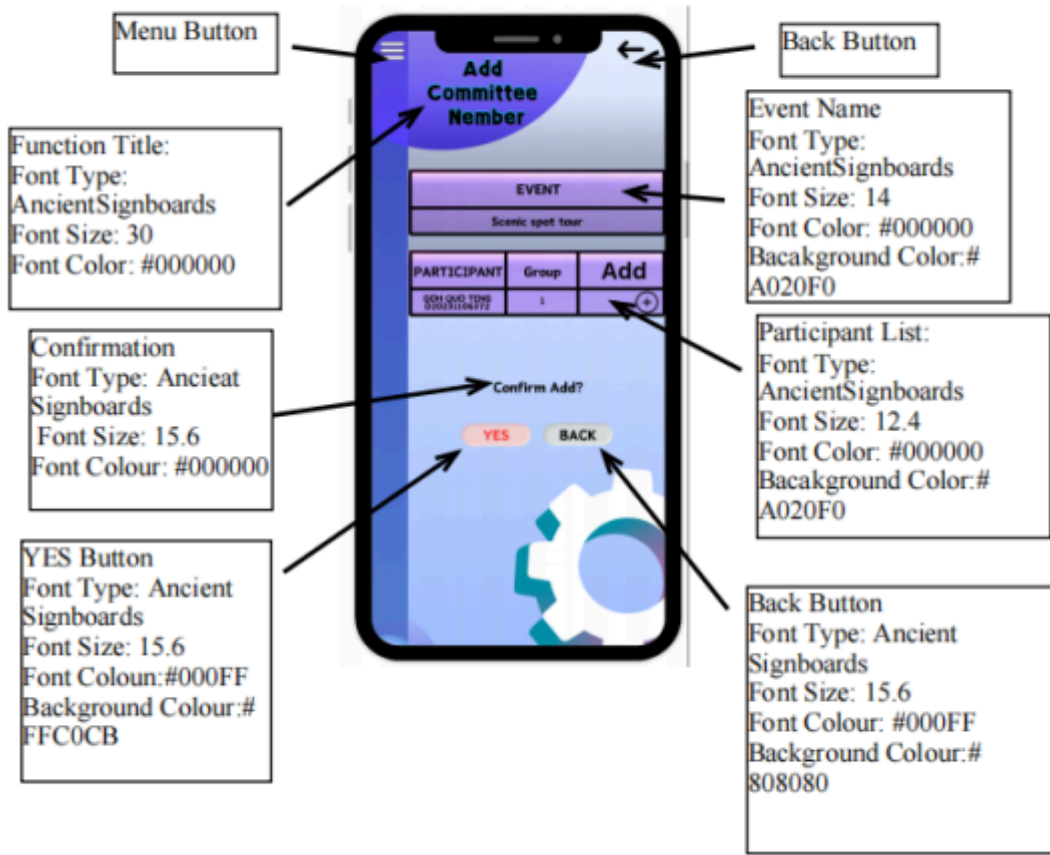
Menu Button

Function Title:
Font Type: AncientSignboards
Font Size: 30
Font Color: #000000

Confirmation
Font Type: Ancieat Signboards
Font Size: 15.6
Font Colour: #000000

YES Button
Font Type: Ancient Signboards
Font Size: 15.6
Font Coloun:#000FF
Background Colour:# FFC0CB

Add Committee Nember

EVENT

Scenic spot tour

| PARTICIPANT | Group | Add |
|---|---|---|
| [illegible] | 1 | |

Confirm Add?

YES

BACK

Back Button

Event Name
Font Type: AncientSignboards
Font Size: 14
Font Color: #000000
Bacakground Color:# A020F0

Participant List:
Font Type: AncientSignboards
Font Size: 12.4
Font Color: #000000
Bacakground Color:# A020F0

Back Button
Font Type: Ancient Signboards
Font Size: 15.6
Font Colour: #000FF
Background Colour:# 808080